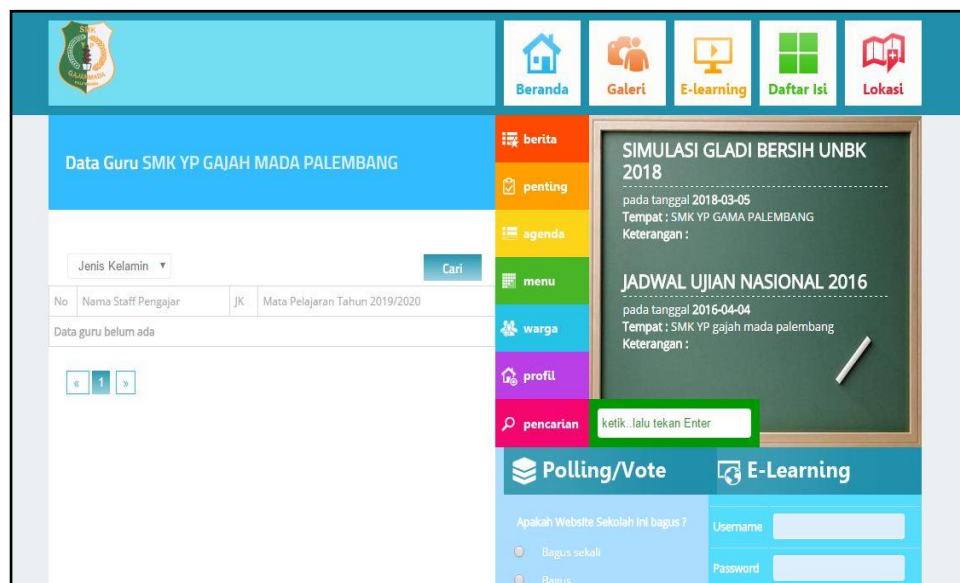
Beranda Galeri E-learning Daftar Isi Lokasi

Data Guru SMK YP GAJAH MADA PALEMBANG

Jenis Kelamin ▾ Cari

| No | Nama Staff Pengajar | JK | Mata Pelajaran Tahun 2019/2020 |
|---|---|---|---|
| Data guru belum ada | | | |

« 1 »

berita
penting
agenda
menu
warga
profil
pencarian

SIMULASI GLADI BERSIH UNBK 2018
pada tanggal 2018-03-05
Tempat : SMK YP GAMA PALEMBANG
Keterangan :

JADWAL UJIAN NASIONAL 2016
pada tanggal 2016-04-04
Tempat : SMK YP gajah mada palembang
Keterangan :

ketik..lalu tekan Enter

Polling/Vote

Apakah Website Sekolah Ini bagus ?
Bagus sekali
Bagus

E-Learning

Username
Password